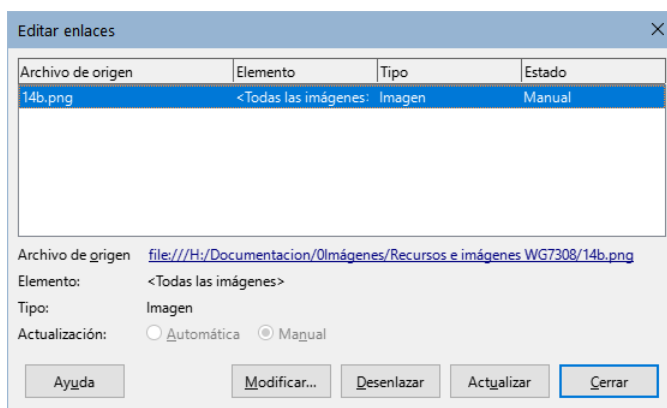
Editar enlaces

| Archivo de origen | Elemento | Tipo | Estado |
|---|---|---|---|
| 14b.png | <Todas las imágenes: | Imagen | Manual |

Archivo de origen file:///H:/Documentacion/0Imágenes/Recursos e imágenes WG7308/14b.png

Elemento: <Todas las imágenes>

Tipo: Imagen

Actualización: Automática Manual

Ayuda Modificar... Desenlazar Actualizar Cerrar